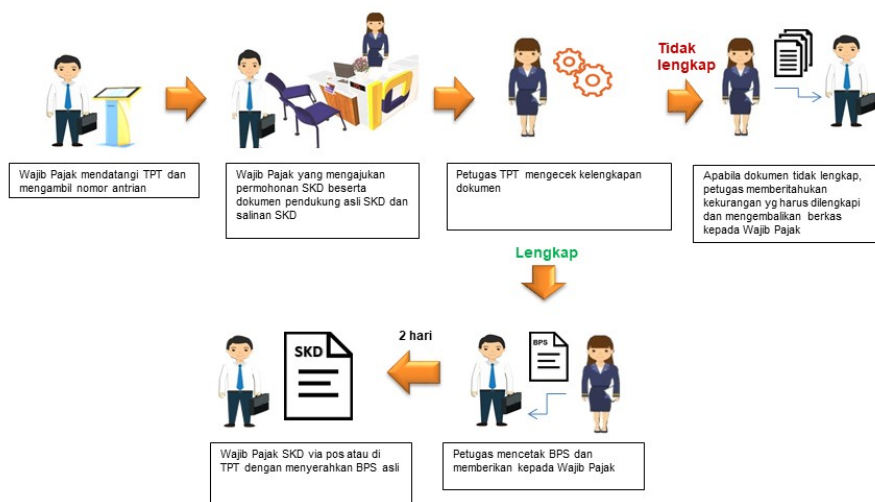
Wajib Pajak mendatangi TPT dan mengambil nomor antrian

Wajib Pajak yang mengajukan permohonan SKD beserta dokumen pendukung asli SKD dan salinan SKD

Petugas TPT mengecek kelengkapan dokumen

Tidak lengkap

Apabila dokumen tidak lengkap, petugas memberitahukan kekurangan yg harus dilengkapi dan mengembalikan berkas kepada Wajib Pajak

Lengkap

2 hari

SKD

BPS

Wajib Pajak SKD via pos atau di TPT dengan menyerahkan BPS asli

Petugas mencetak BPS dan memberikan kepada Wajib Pajak